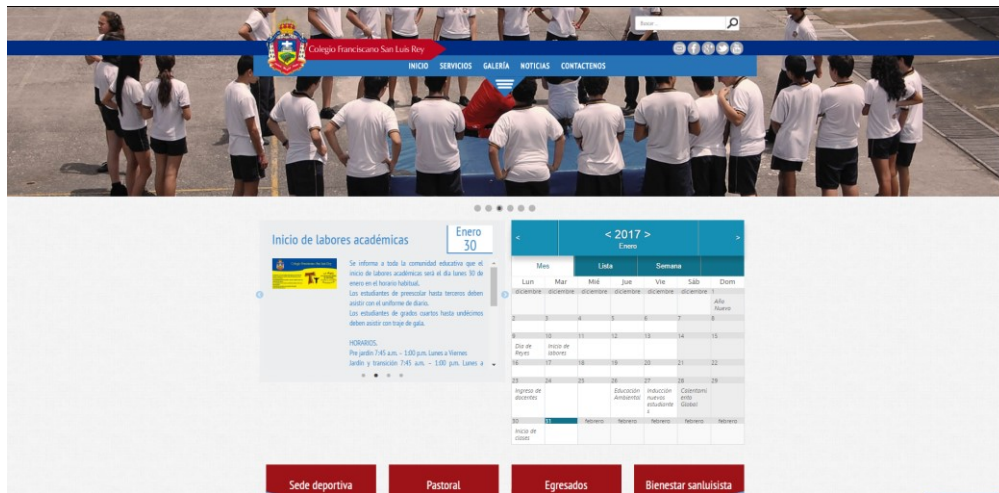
Buscar...

Colegio Franciscano San Luis Rey

INICIO SERVICIOS GALERÍA NOTICIAS CONTACTENOS

Inicio de labores académicas

Enero
30

Se informa a toda la comunidad educativa que el inicio de labores académicas será el día lunes 30 de enero en el horario habitual.
Los estudiantes de preescolar hasta terceros deben asistir con el uniforme de diario.
Los estudiantes de grados cuartos hasta undécimos deben asistir con traje de gala.

HORARIOS.
Pre jardín 7:45 a.m. - 1:00 p.m. Lunes a Viernes
Jardín y transición 7:45 a.m. - 1:00 p.m. Lunes a

< 2017 >
Enero

Mes | Lista | Semana

| Lun | Mar | Mié | Jue | Vie | Sáb | Dom |
|---|---|---|---|---|---|---|
| diciembre | diciembre | diciembre | diciembre | diciembre | diciembre | 1 Año Nuevo |
| 2 | 3 | 4 | 5 | 6 | 7 | 8 |
| 9 Día de Reyes | 10 Inicio de labores | 11 | 12 | 13 | 14 | 15 |
| 16 | 17 | 18 | 19 | 20 | 21 | 22 |
| 23 Ingreso de docentes | 24 | 25 | 26 Educación Ambiental | 27 Inducción nuevos estudiantes | 28 Colombiano Globas | 29 |
| 30 Inicio de clases | 31 | febrero | febrero | febrero | febrero | febrero |

Sede deportiva | Pastoral | Egresados | Bienestar sanluisista